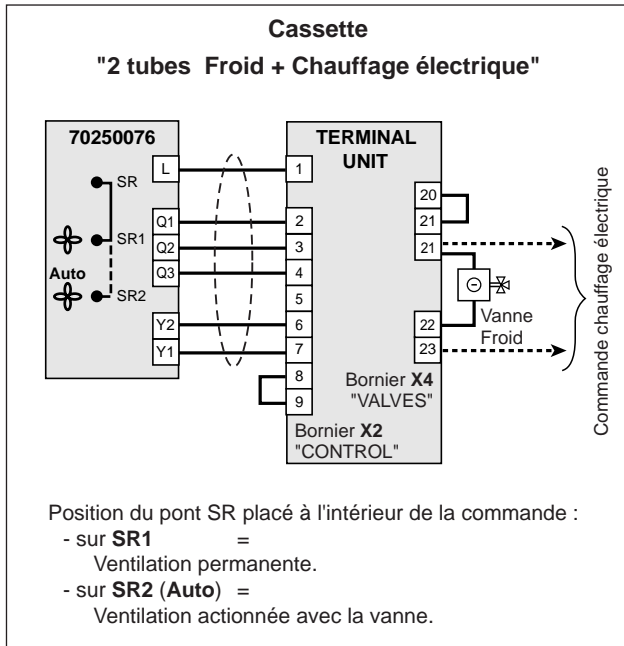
Cassette
"2 tubes Froid + Chauffage électrique"

70250076

SR
SR1
Auto
SR2

L
Q1
Q2
Q3
Y2
Y1

TERMINAL UNIT

1
2
3
4
5
6
7
8
9

20
21
21
22
23

Vanne Froid

Bornier X4 "VALVES"

Bornier X2 "CONTROL"

Commande chauffage électrique

Position du pont SR placé à l'intérieur de la commande :
- sur SR1 =
Ventilation permanente.
- sur SR2 (Auto) =
Ventilation actionnée avec la vanne.